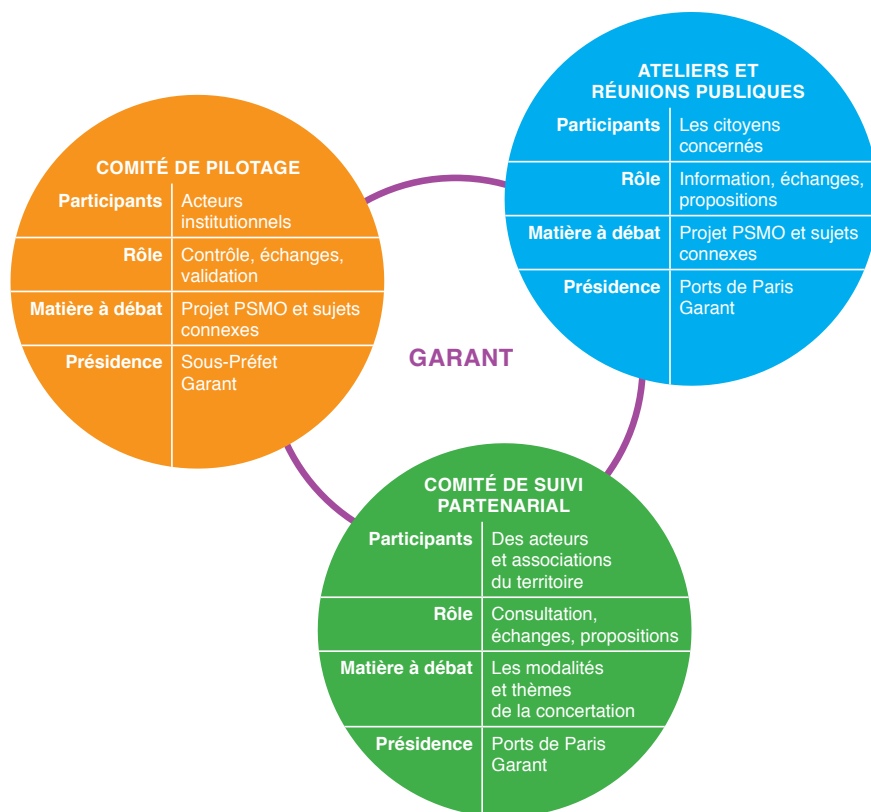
ATELIERS ET RÉUNIONS PUBLIQUES

| | |
|---|---|
| Participants | Les citoyens concernés |
| Rôle | Information, échanges, propositions |
| Matière à débat | Projet PSMO et sujets connexes |
| Présidence | Ports de Paris Garant |

COMITÉ DE PILOTAGE

| | |
|---|---|
| Participants | Acteurs institutionnels |
| Rôle | Contrôle, échanges, validation |
| Matière à débat | Projet PSMO et sujets connexes |
| Présidence | Sous-Préfet Garant |

GARANT

COMITÉ DE SUIVI PARTENARIAL

| | |
|---|---|
| Participants | Des acteurs et associations du territoire |
| Rôle | Consultation, échanges, propositions |
| Matière à débat | Les modalités et thèmes de la concertation |
| Présidence | Ports de Paris Garant |